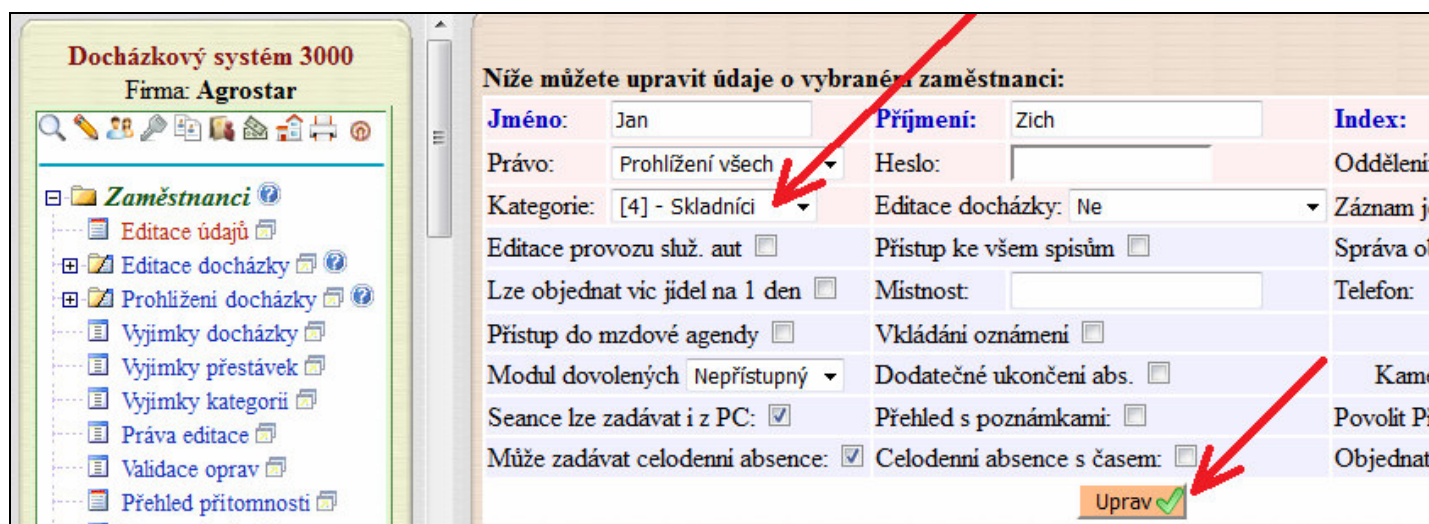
Docházkový systém 3000
Firma: Agrostar

Zaměstnanci
Editace údajů
Editace docházky
Prohlížení docházky
Vyjimky docházky
Vyjimky přestávek
Vyjimky kategorii
Práva editace
Validace oprav
Přehled přítomnosti

Níže můžete upravit údaje o vybraném zaměstnanci:

| Jméno: | Jan | Příjmení: | Zich | Index: |
|---|---|---|---|---|
| Právo: | Prohlížení všech | Heslo: | | Odděleni |
| Kategorie: | [4] - Skladníci | Editace docházky: | Ne | Záznam j |
| Editace provozu služ. aut | | Přístup ke všem spisům | | Správa o |
| Lze objednat vic jidel na 1 den | | Mistnost: | | Telefon: |
| Přístup do mzdové agendy | | Vkládání oznámení | | |
| Modul dovolených | Nepřístupný | Dodatečné ukončení abs. | | Kam |
| Seance lze zadávat i z PC: | | Přehled s poznámkami: | | Povolit P |
| Může zadávat celodenni absence: | | Celodenni absence s časem: | | Objedna |

Uprav